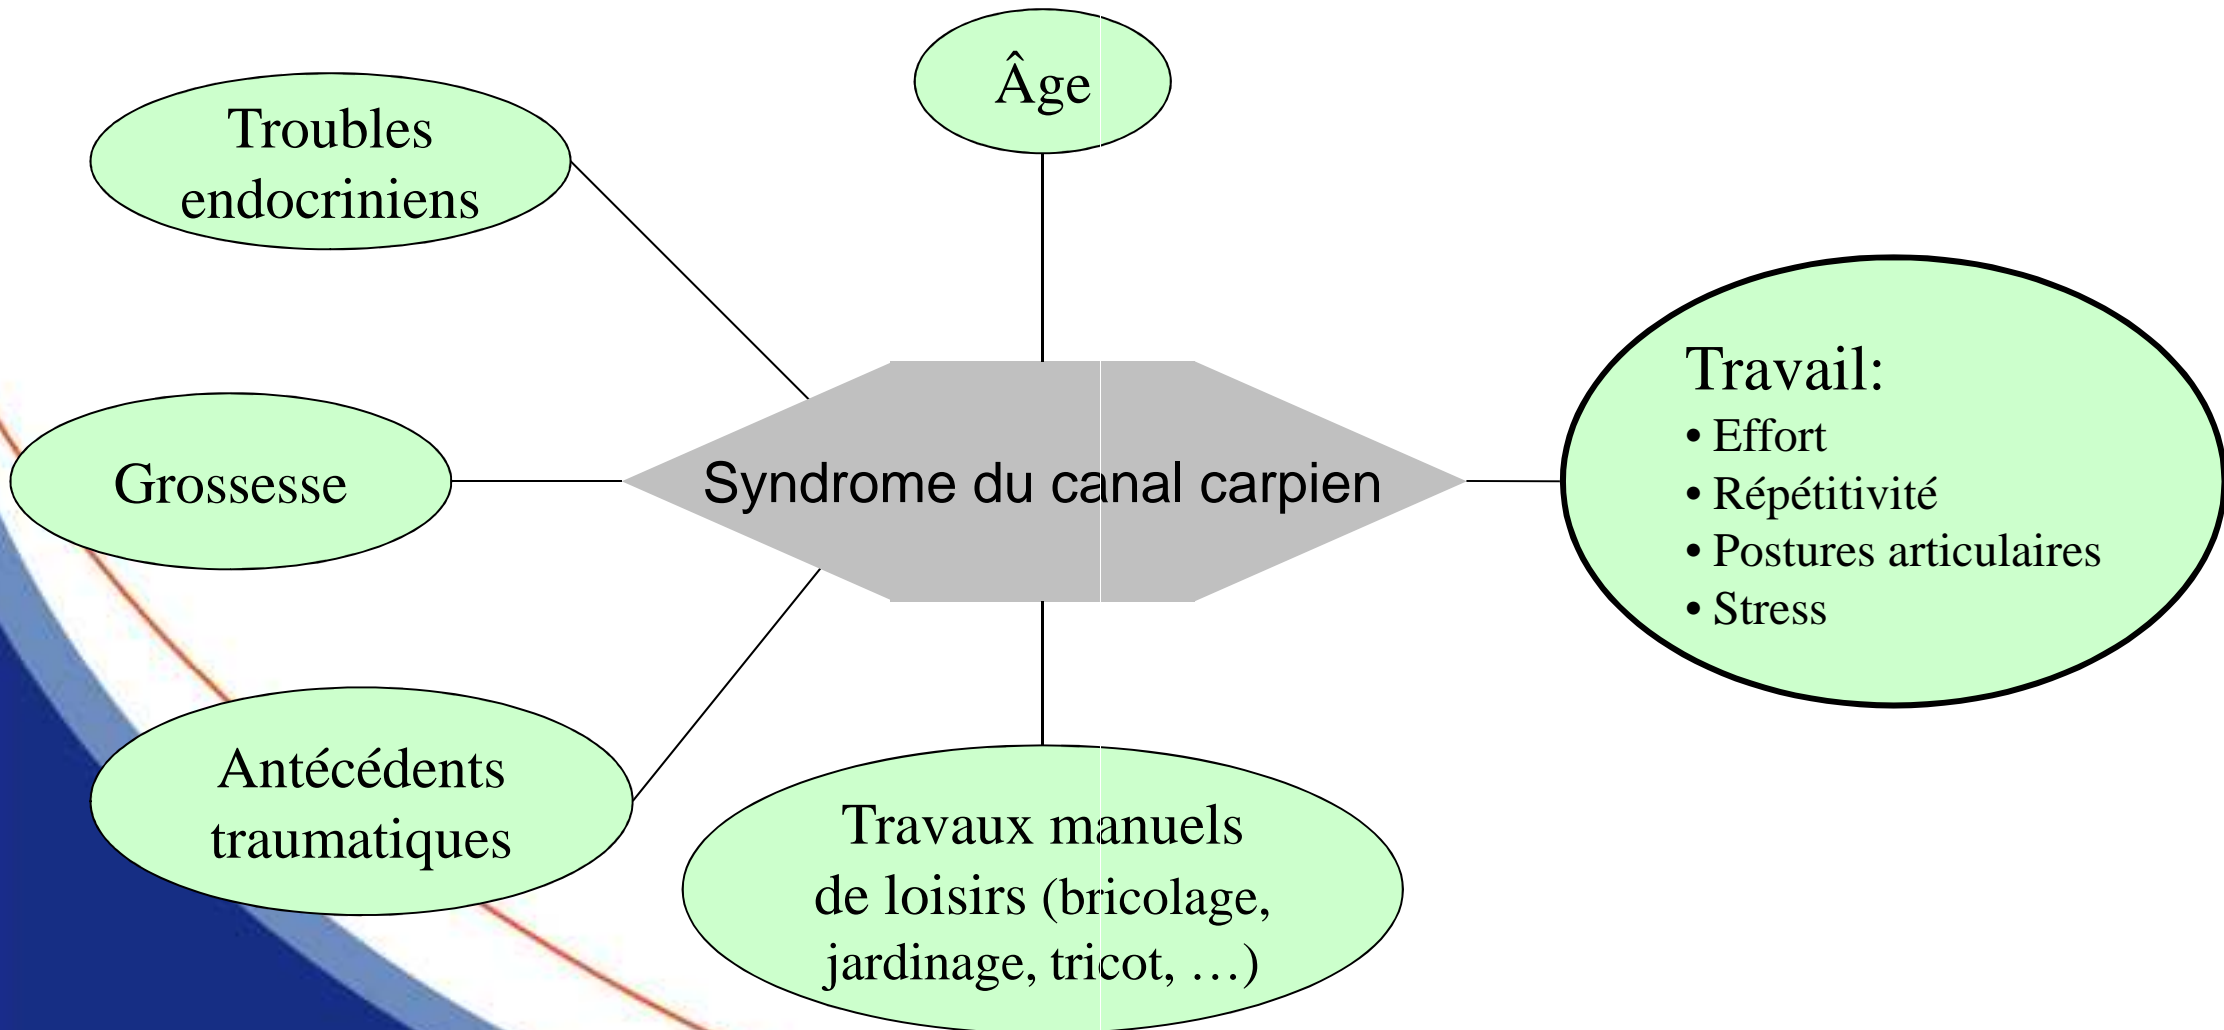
Âge

Troubles endocriniens

Grossesse

Syndrome du canal carpien

Travail:
• Effort
• Répétitivité
• Postures articulaires
• Stress

Antécédents traumatiques

Travaux manuels de loisirs (bricolage, jardinage, tricot, …)